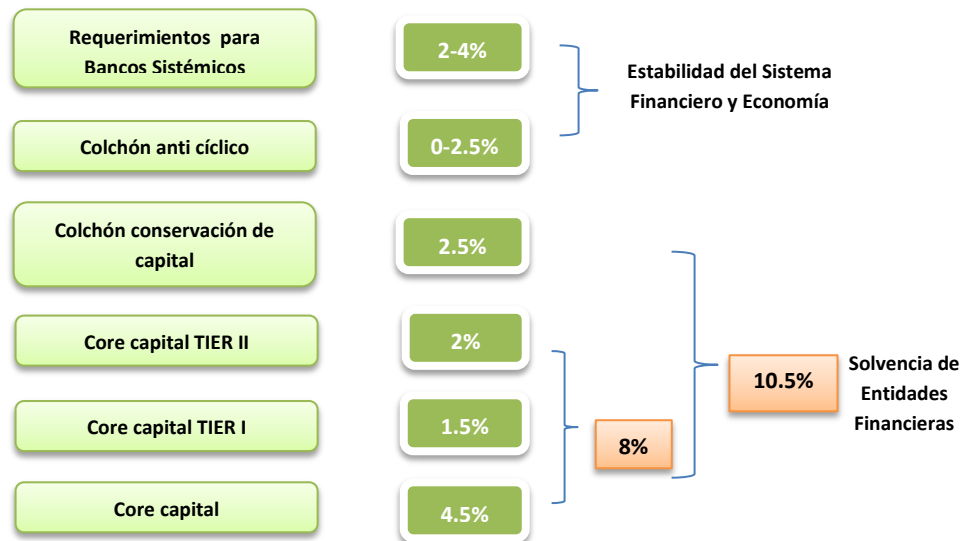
Requerimientos para Bancos Sistémicos

2-4%

Colchón anti cíclico

0-2.5%

Estabilidad del Sistema Financiero y Economía

Colchón conservación de capital

2.5%

Core capital TIER II

2%

Core capital TIER I

1.5%

Core capital

4.5%

8%

10.5%

Solvencia de Entidades Financieras